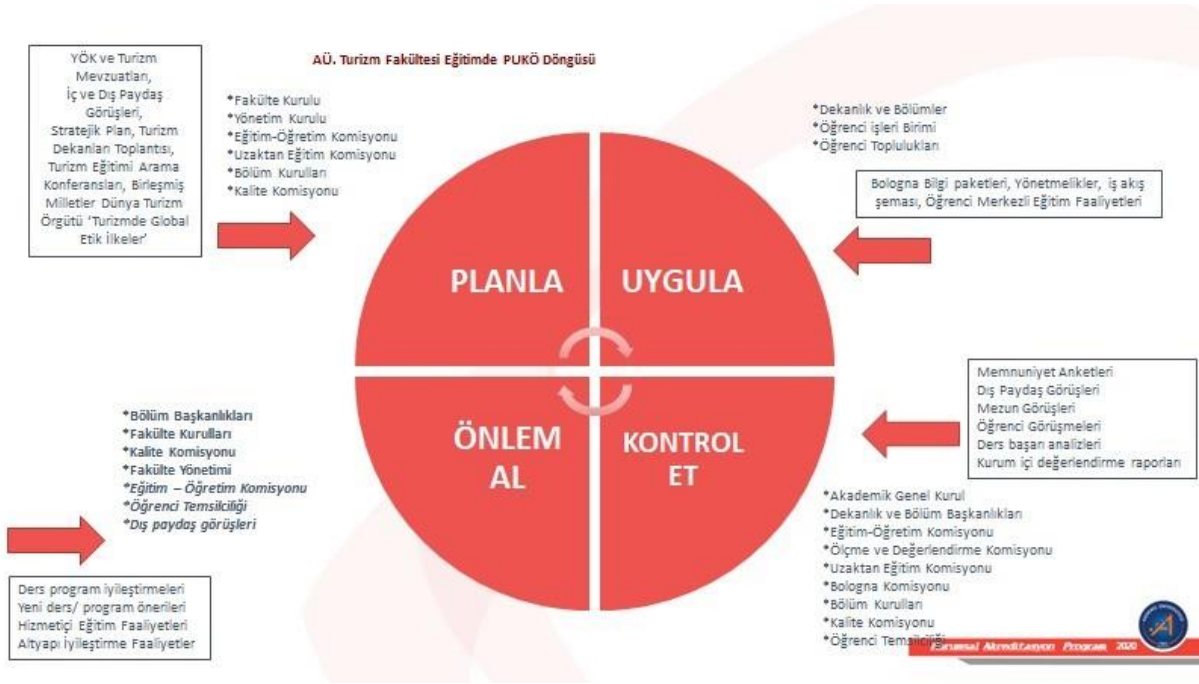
AÜ. Turizm Fakültesi Eğitimde PUKÖ Döngüsü

YÖK ve Turizm Mevzuatları, İç ve Dış Paydaş Görüşleri, Stratejik Plan, Turizm Dekanları Toplantısı, Turizm Eğitimi Arama Konferansları, Birleşmiş Milletler Dünya Turizm Örgütü 'Turizmde Global Etik İlkeler'

*Fakülte Kurulu
*Yönetim Kurulu
*Eğitim-Öğretim Komisyonu
*Uzaktan Eğitim Komisyonu
*Bölüm Kurulları
*Kalite Komisyonu

*Dekanlık ve Bölümler
*Öğrenci işleri Birimi
*Öğrenci Toplulukları

Bologna Bilgi paketleri, Yönetmelikler, iş akış şeması, Öğrenci Merkezli Eğitim Faaliyetleri

PLANLA

UYGULA

ÖNLEM AL

KONTROL ET

Memnuniyet Anketleri
Dış Paydaş Görüşleri
Mezun Görüşleri
Öğrenci Görüşmeleri
Ders başarı analizleri
Kurum içi değerlendirme raporları

*Bölüm Başkanlıkları
*Fakülte Kurulları
*Kalite Komisyonu
*Fakülte Yönetimi
*Eğitim – Öğretim Komisyonu
*Öğrenci Temsilciliği
*Dış paydaş görüşleri

*Akademik Genel Kurul
*Dekanlık ve Bölüm Başkanlıkları
*Eğitim-Öğretim Komisyonu
*Ölçme ve Değerlendirme Komisyonu
*Uzaktan Eğitim Komisyonu
*Bologna Komisyonu
*Bölüm Kurulları
*Kalite Komisyonu
*Öğrenci Temsilciliği

Ders program iyileştirmeleri
Yeni ders/ program önerileri
Hizmetiçi Eğitim Faaliyetleri
Altyapı İyileştirme Faaliyetler

Kurumsal Akreditasyon Programı 2020